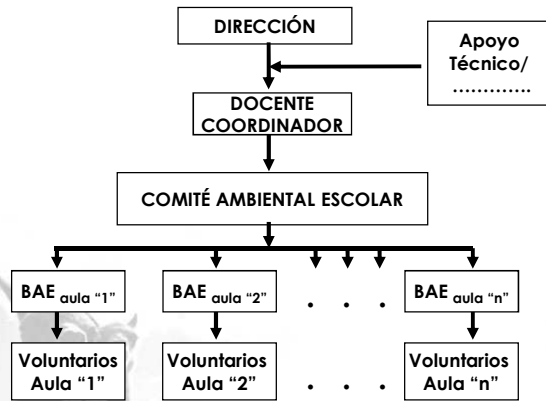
DIRECCIÓN

Apoyo Técnico/ ………….

DOCENTE COORDINADOR

COMITÉ AMBIENTAL ESCOLAR

BAE $_{\text{aula “1”}}$

BAE $_{\text{aula “2”}}$

. . .

BAE $_{\text{aula “n”}}$

Voluntarios Aula “1”

Voluntarios Aula “2”

. . .

Voluntarios Aula “n”